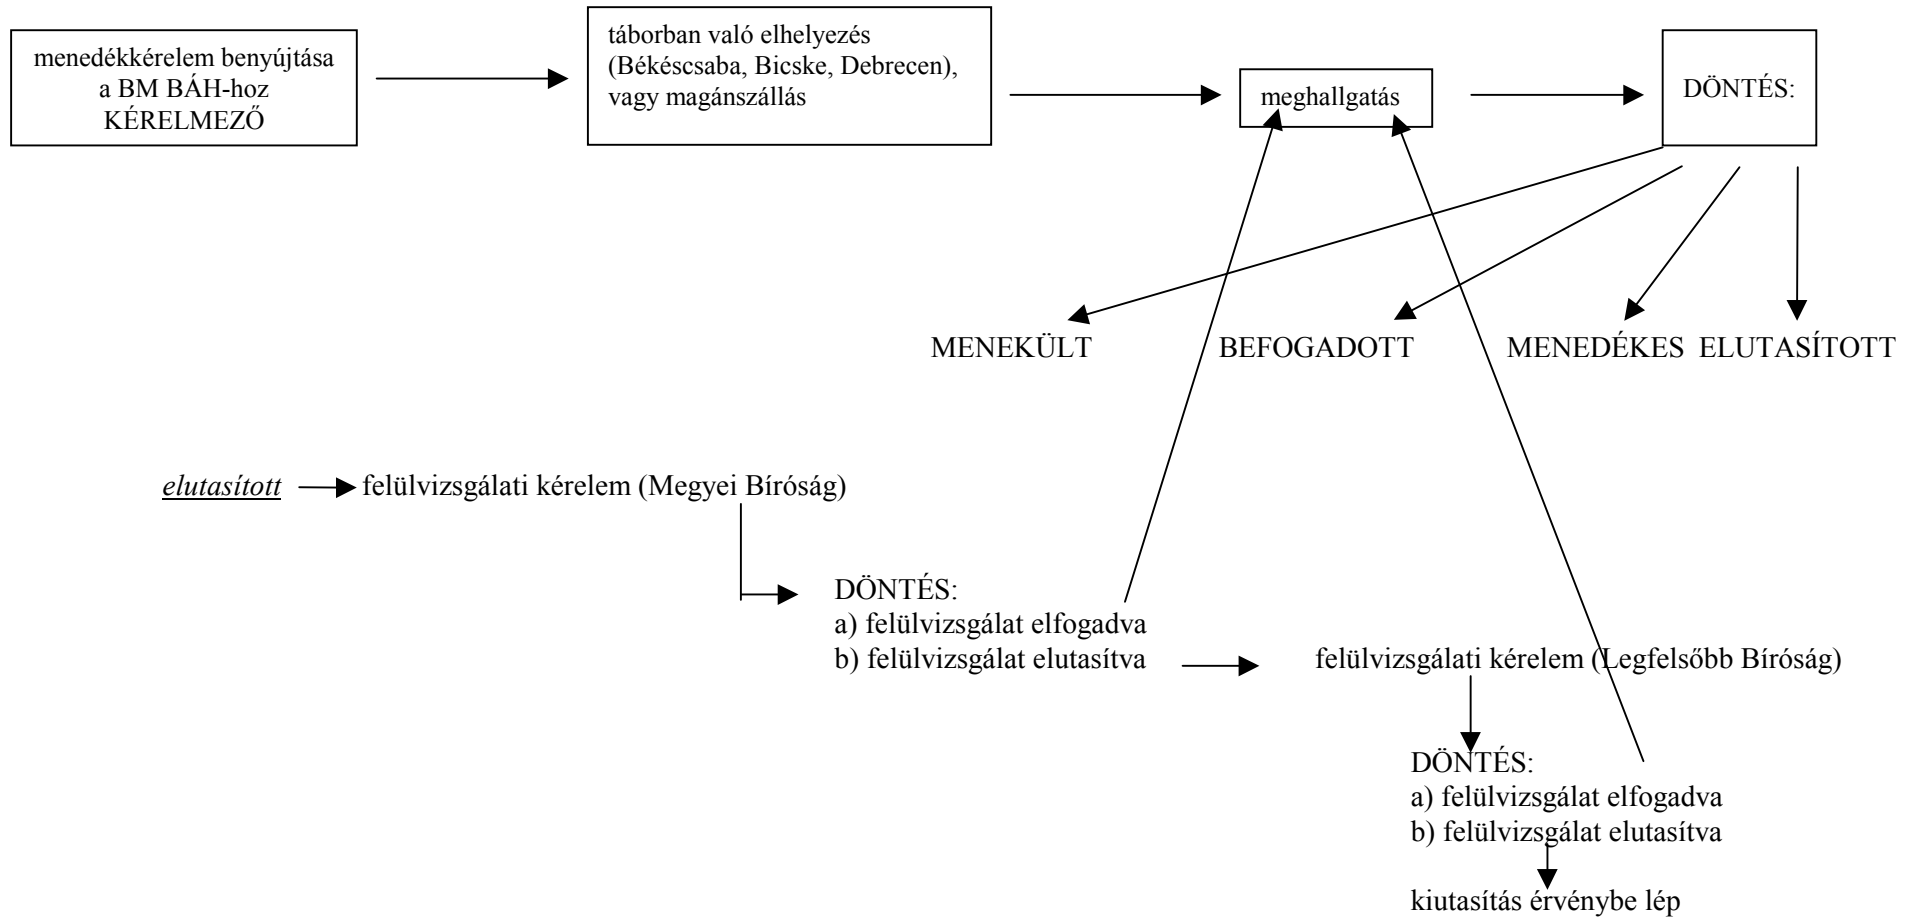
menedékkérelem benyújtása a BM BÁH-hoz KÉRELMEZŐ

táborban való elhelyezés (Békéscsaba, Bicske, Debrecen), vagy magánszállás

meghallgatás

DÖNTÉS:

MENEKÜLT

BEFOGADOTT

MENEDÉKES

ELUTASÍTOTT

*elutasított* felülvizsgálati kérelem (Megyei Bíróság)

DÖNTÉS:
a) felülvizsgálat elfogadva
b) felülvizsgálat elutasítva

felülvizsgálati kérelem (Legfelsőbb Bíróság)

DÖNTÉS:
a) felülvizsgálat elfogadva
b) felülvizsgálat elutasítva

kiutasítás érvénybe lép